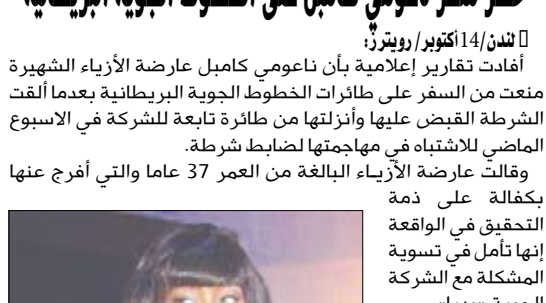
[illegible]

لندن/14أكتوبر/ رويترز:

أفادت تقارير إعلامية بأن ناعومي كامبل عارضة الأزياء الشهيرة منعت من السفر على طائرات الخطوط الجوية البريطانية بعدما ألقت الشرطة القبض عليها وأنزلتها من طائرة تابعة للشركة في الاسبوع الماضي للاشتباه في مهاجمتها لضابط شرطة.

وقالت عارضة الأزياء البالغة من العمر 37 عاما والتي أفرج عنها بكفالة على ذمة التحقيق في الواقعة إنها تأمل في تسوية المشكلة مع الشركة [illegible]